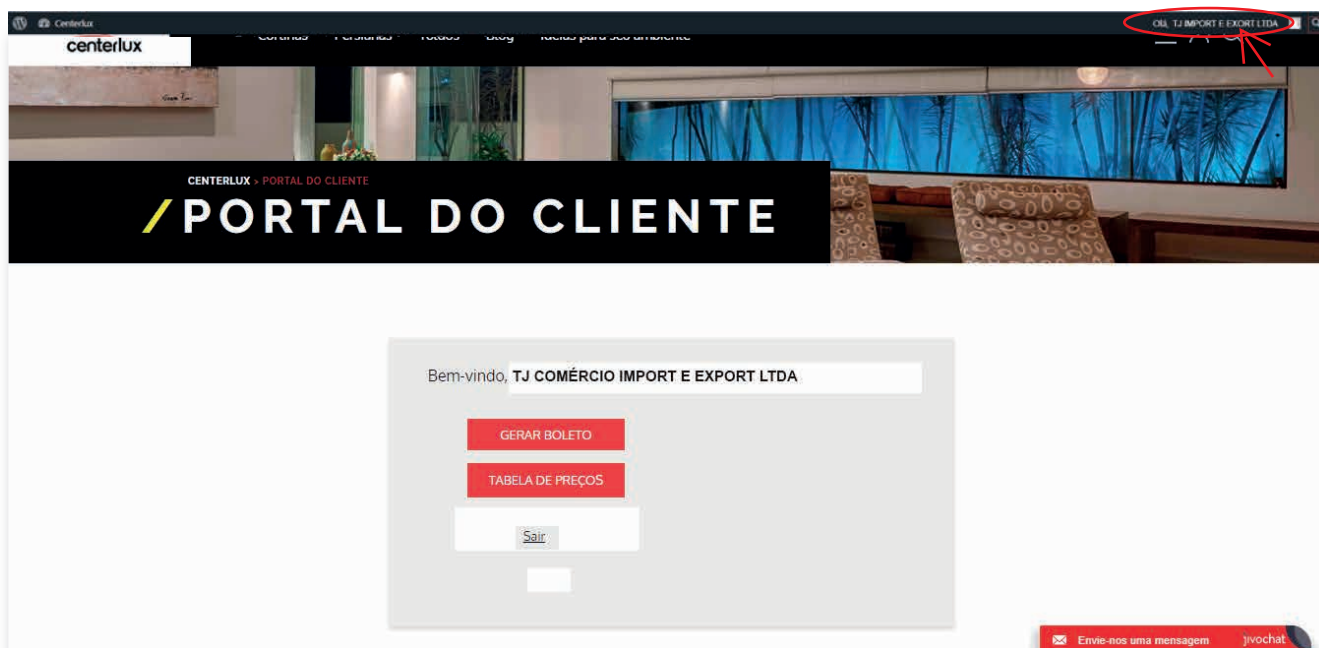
Centerlux

Olá, TJ IMPORT E EXPORT LTDA

centerlux

Cortinas Persianas Toldos Blog Ideias para seu ambiente

CENTERLUX > PORTAL DO CLIENTE

/PORTAL DO CLIENTE

Bem-vindo, TJ COMÉRCIO IMPORT E EXPORT LTDA

GERAR BOLETO

TABELA DE PREÇOS

Sair

Envie-nos uma mensagem jivochat